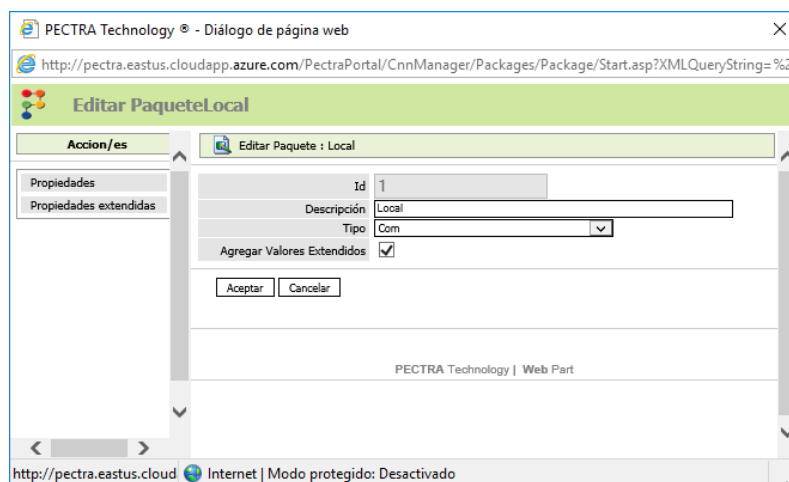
PECTRA Technology ® - Diálogo de página web

http://pectra.eastus.cloudapp.azure.com/PectraPortal/CnnManager/Packages/Package/Start.asp?XMLQueryString=%2

Editar PaqueteLocal

Accion/es

Propiedades

Propiedades extendidas

Editar Paquete : Local

| | |
|---|---|
| Id | 1 |
| Descripción | Local |
| Tipo | Com |
| Agregar Valores Extendidos | ✓ |

Aceptar Cancelar

PECTRA Technology | Web Part

http://pectra.eastus.cloud Internet | Modo protegido: Desactivado